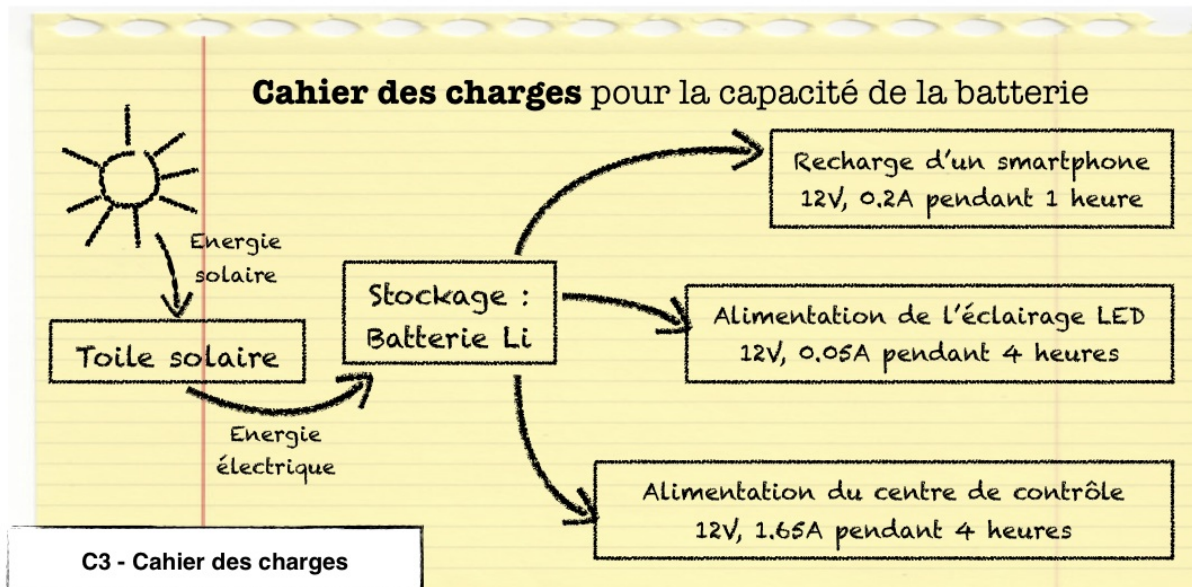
**Cahier des charges** pour la capacité de la batterie

Energie solaire

Toile solaire

Energie électrique

Stockage : Batterie Li

Recharge d'un smartphone
12V, 0.2A pendant 1 heure

Alimentation de l'éclairage LED
12V, 0.05A pendant 4 heures

Alimentation du centre de contrôle
12V, 1.65A pendant 4 heures

C3 - Cahier des charges